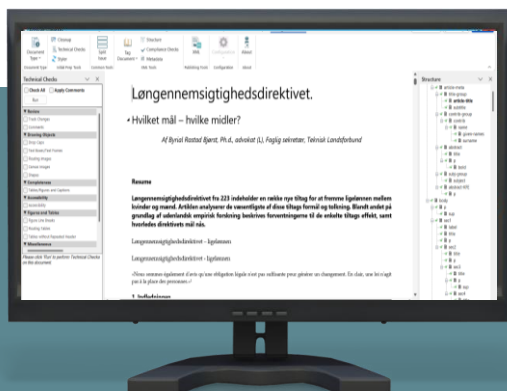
Cleanup
Document Type
Technical Checks
Styles
Split Save
Tag Document
Structure
Compliance Checks
Metadata
XML
Configuration
About

Technical Checks
Check All
Apply Comments
Run
Review
Track Changes
Comments
Drawing Objects
Text Boxes
Floating Images
Shapes
Completeness
Accessibility
Figures and Tables
Miscellaneous
Please click 'Run' to perform Technical Checks on the document.

Løngennemsigtighedsdirektivet.

Hvilket mål – hvilke midler?

Af Byrial Rostad Bjørst, Ph.d., advokat (L), Faglig sekretær, Teknisk Landsforbund

Resume

Løngennemsigtighedsdirektivet fra 223 indeholder en række nye tiltag for at fremme ligelønnen mellem kvinder og mænd. Artiklen analyserer de væsentligste af disse tiltags formål og tolkning. Blandt andet på grundlag af udenlandsk empirisk forskning beskrives forventningerne til de enkelte tiltags effekt, samt hvorledes direktivets mål nås.

Løngennemsigtighedsdirektivet - ligelønnen

Løngennemsigtighedsdirektivet - ligelønnen

«Nous sommes également d'avis qu'une obligation légale n'est pas suffisante pour générer un changement. En clair, une loi n'agit pas à la place des personnes»

1. Indledning

Structure
article-meta
title-group
article-title
subtitle
contrib-group
contrib
name
given-names
surname
abstract
title
p
bold
kwd-group
subject
abstract (tr)
p
body
sec
sup
sec
label
title
p
sec
title
p
sec
title
p
sup